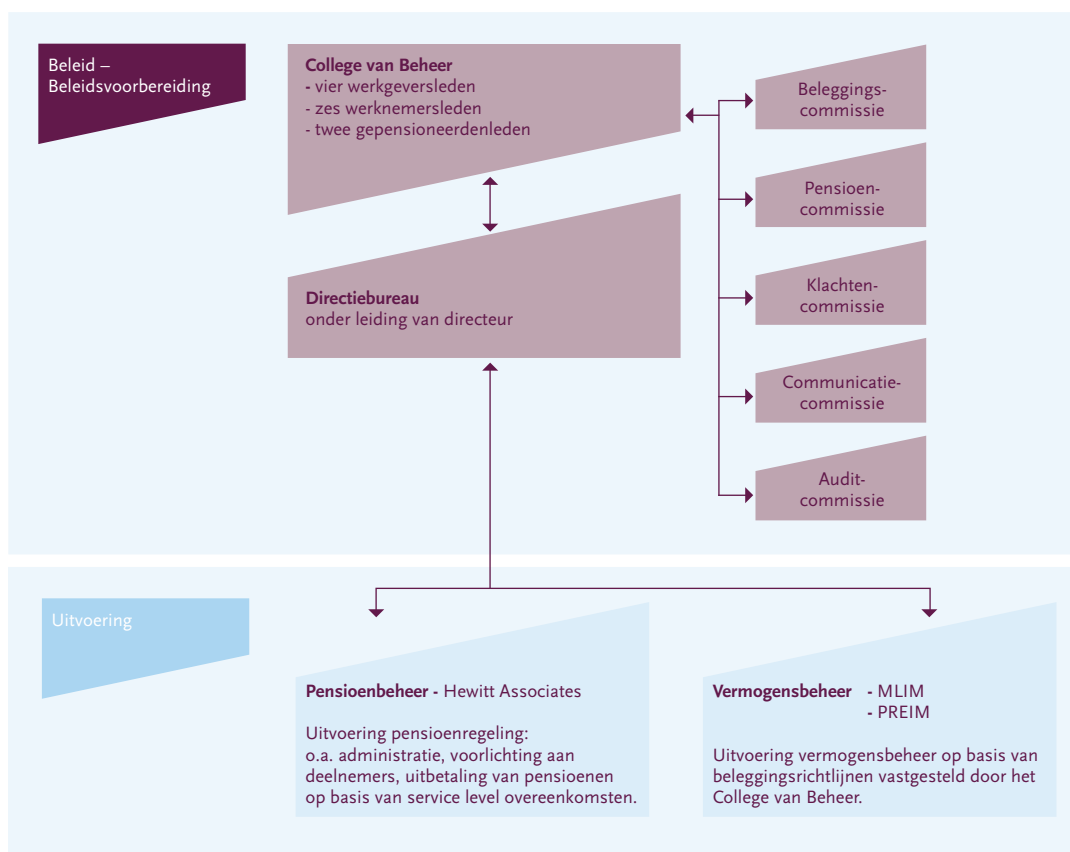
Beleid – Beleidsvoorbereiding

College van Beheer
- vier werkgeversleden
- zes werknemersleden
- twee gepensioneerdenleden

Directiebureau
onder leiding van directeur

Beleggingscommissie

Pensioencommissie

Klachtencommissie

Communicatiecommissie

Auditcommissie

Uitvoering

Pensioenbeheer - Hewitt Associates

Uitvoering pensioenregeling: o.a. administratie, voorlichting aan deelnemers, uitbetaling van pensioenen op basis van service level overeenkomsten.

Vermogensbeheer - MLIM
- PREIM

Uitvoering vermogensbeheer op basis van beleggingsrichtlijnen vastgesteld door het College van Beheer.